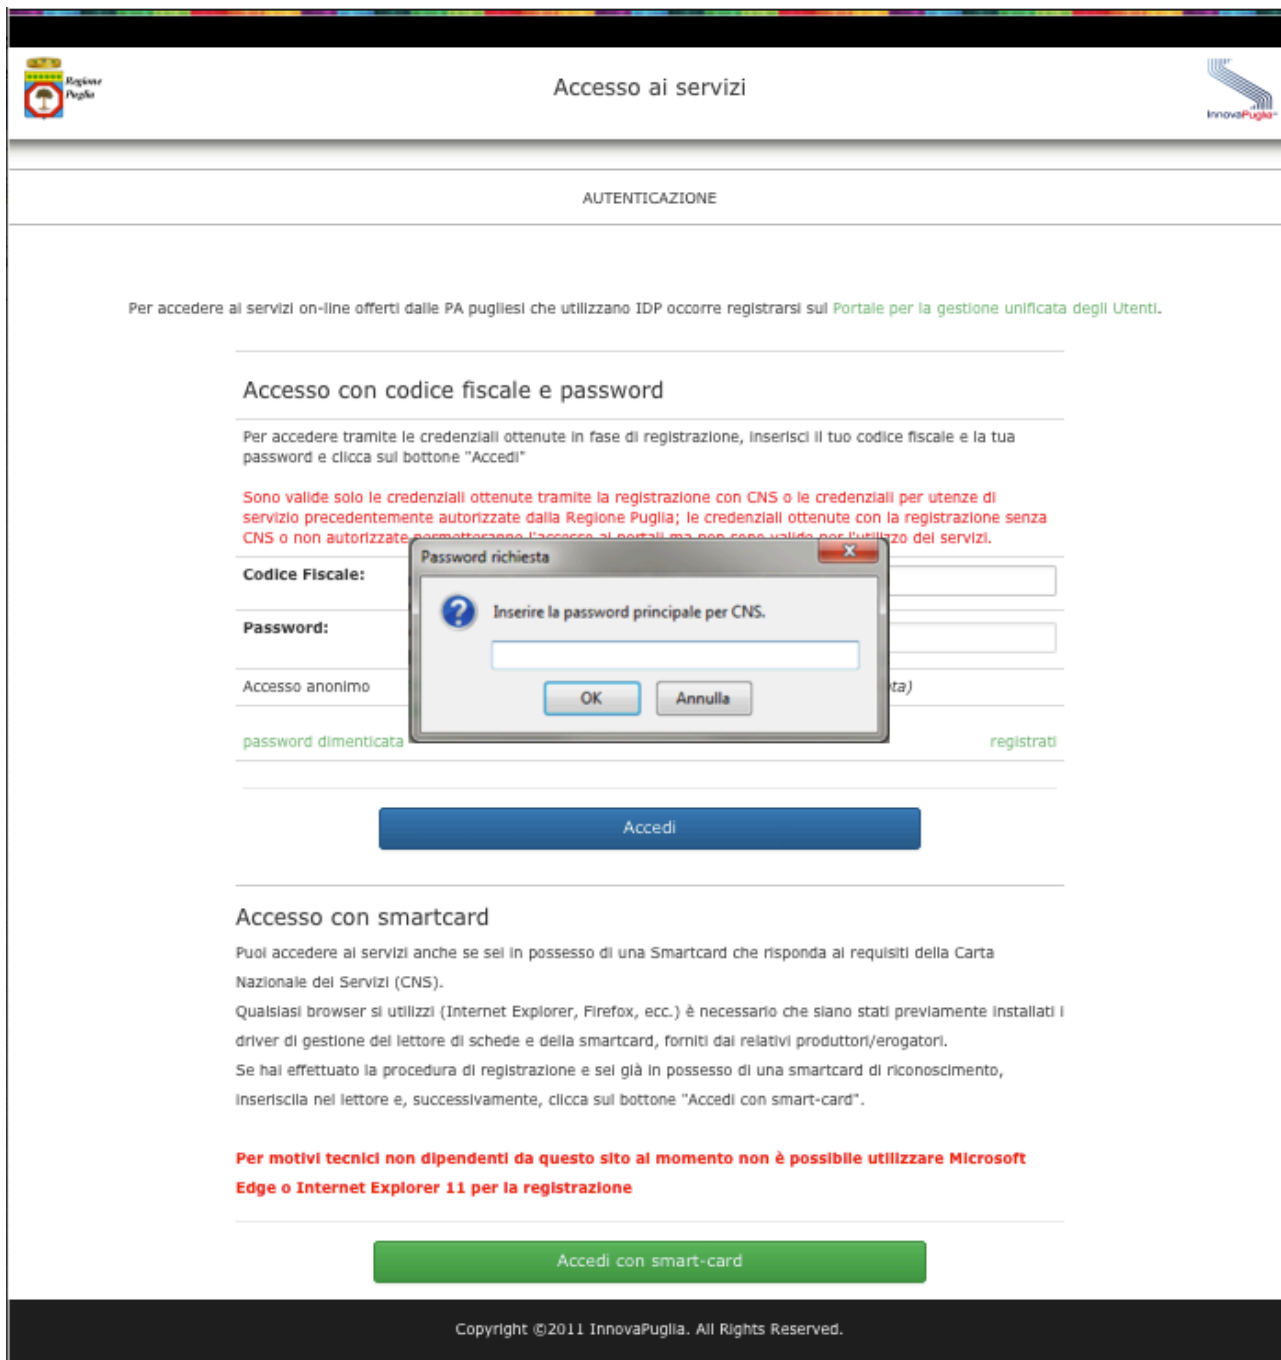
Regione Puglia

Accesso ai servizi

InnovaPuglia

AUTENTICAZIONE

Per accedere ai servizi on-line offerti dalle PA pugliesi che utilizzano IDP occorre registrarsi sul Portale per la gestione unificata degli Utenti.

Accesso con codice fiscale e password

Per accedere tramite le credenziali ottenute in fase di registrazione, inserisci il tuo codice fiscale e la tua password e clicca sul bottone "Accedi"

Sono valide solo le credenziali ottenute tramite la registrazione con CNS o le credenziali per utenze di servizio precedentemente autorizzate dalla Regione Puglia; le credenziali ottenute con la registrazione senza CNS o non autorizzate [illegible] per l'utilizzo dei servizi.

Codice Fiscale:

Password:

Accesso anonimo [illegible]ta)

password dimenticata

registrati

Password richiesta

Inserire la password principale per CNS.

OK

Annulla

Accedi

Accesso con smartcard

Puoi accedere ai servizi anche se sei in possesso di una Smartcard che risponda ai requisiti della Carta Nazionale dei Servizi (CNS).

Qualsiasi browser si utilizzi (Internet Explorer, Firefox, ecc.) è necessario che siano stati previamente installati i driver di gestione del lettore di schede e della smartcard, forniti dai relativi produttori/erogatori.

Se hai effettuato la procedura di registrazione e sei già in possesso di una smartcard di riconoscimento, inseriscila nel lettore e, successivamente, clicca sul bottone "Accedi con smart-card".

Per motivi tecnici non dipendenti da questo sito al momento non è possibile utilizzare Microsoft Edge o Internet Explorer 11 per la registrazione

Accedi con smart-card

Copyright ©2011 InnovaPuglia. All Rights Reserved.